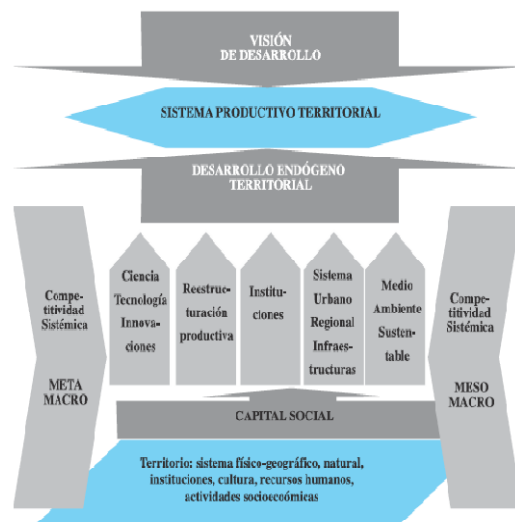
VISIÓN DE DESARROLLO

SISTEMA PRODUCTIVO TERRITORIAL

DESARROLLO ENDÓGENO TERRITORIAL

Competitividad Sistémica

META MACRO

Ciencia Tecnología Innovaciones

Reestructuración productiva

Instituciones

Sistema Urbano Regional Infraestructuras

Medio Ambiente Sustentable

Competitividad Sistémica

MESO MACRO

CAPITAL SOCIAL

Territorio: sistema físico-geográfico, natural, instituciones, cultura, recursos humanos, actividades socioecómicas